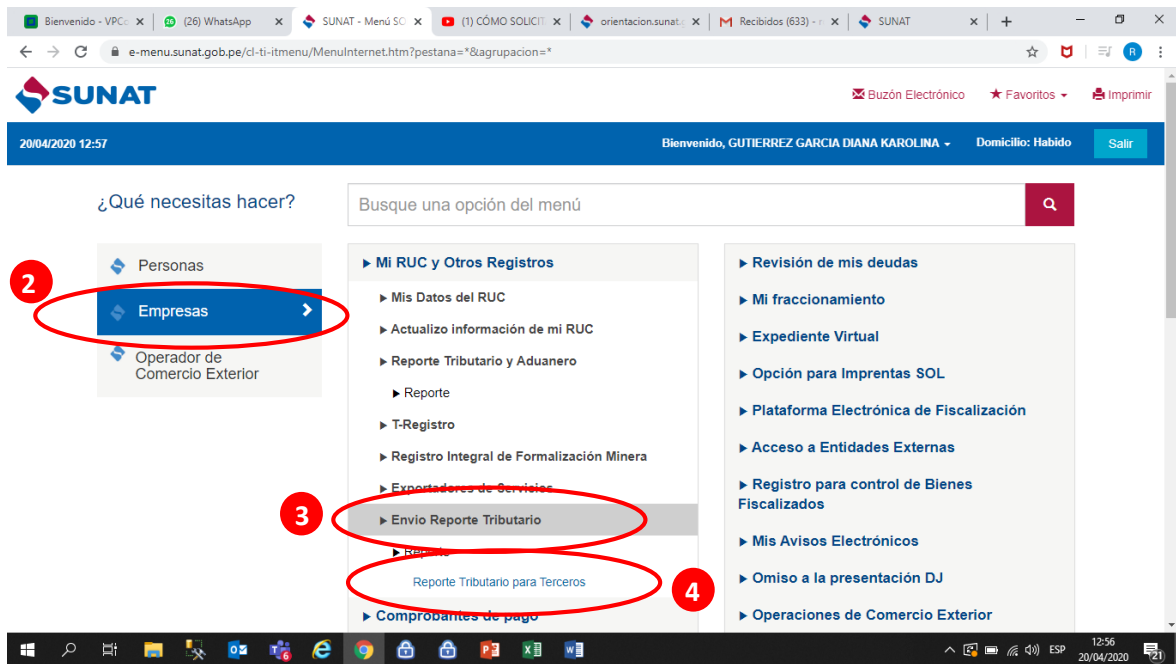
Bienvenido - VPC | (26) WhatsApp | SUNAT - Menú SO | (1) CÓMO SOLICIT | orientacion.sunat. | Recibidos (633) - | SUNAT

e-menu.sunat.gob.pe/cl-ti-itmenu/MenuInternet.htm?pestana=*&agrupacion=*

SUNAT

Buzón Electrónico ★ Favoritos Imprimir

20/04/2020 12:57 Bienvenido, GUTIERREZ GARCIA DIANA KAROLINA Domicilio: Habido Salir

¿Qué necesitas hacer?

Busque una opción del menú

Personas
2
Empresas
Operador de Comercio Exterior

▸ Mi RUC y Otros Registros
▸ Mis Datos del RUC
▸ Actualizo información de mi RUC
▸ Reporte Tributario y Aduanero
▸ Reporte
▸ T-Registro
▸ Registro Integral de Formalización Minera
▸ Exportadores de Servicios
3
▸ Envio Reporte Tributario
▸ Reporte
Reporte Tributario para Terceros
4
▸ Comprobantes de pago

▸ Revisión de mis deudas
▸ Mi fraccionamiento
▸ Expediente Virtual
▸ Opción para Imprentas SOL
▸ Plataforma Electrónica de Fiscalización
▸ Acceso a Entidades Externas
▸ Registro para control de Bienes Fiscalizados
▸ Mis Avisos Electrónicos
▸ Omiso a la presentación DJ
▸ Operaciones de Comercio Exterior

ESP 12:56 20/04/2020 21